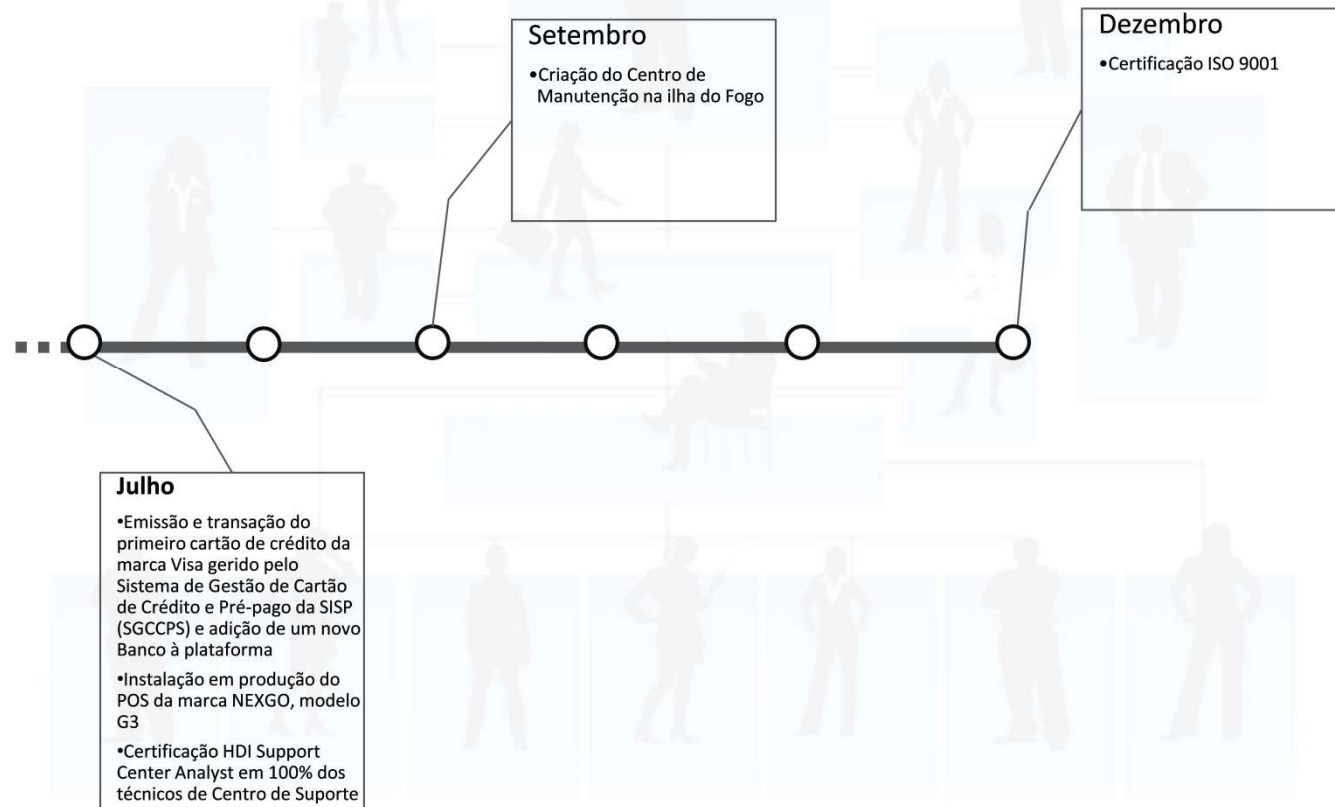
Setembro

•Criação do Centro de Manutenção na ilha do Fogo

Dezembro

•Certificação ISO 9001

Julho

•Emissão e transação do primeiro cartão de crédito da marca Visa gerido pelo Sistema de Gestão de Cartão de Crédito e Pré-pago da SISP (SGCCPS) e adição de um novo Banco à plataforma

•Instalação em produção do POS da marca NEXGO, modelo G3

•Certificação HDI Support Center Analyst em 100% dos técnicos de Centro de Suporte